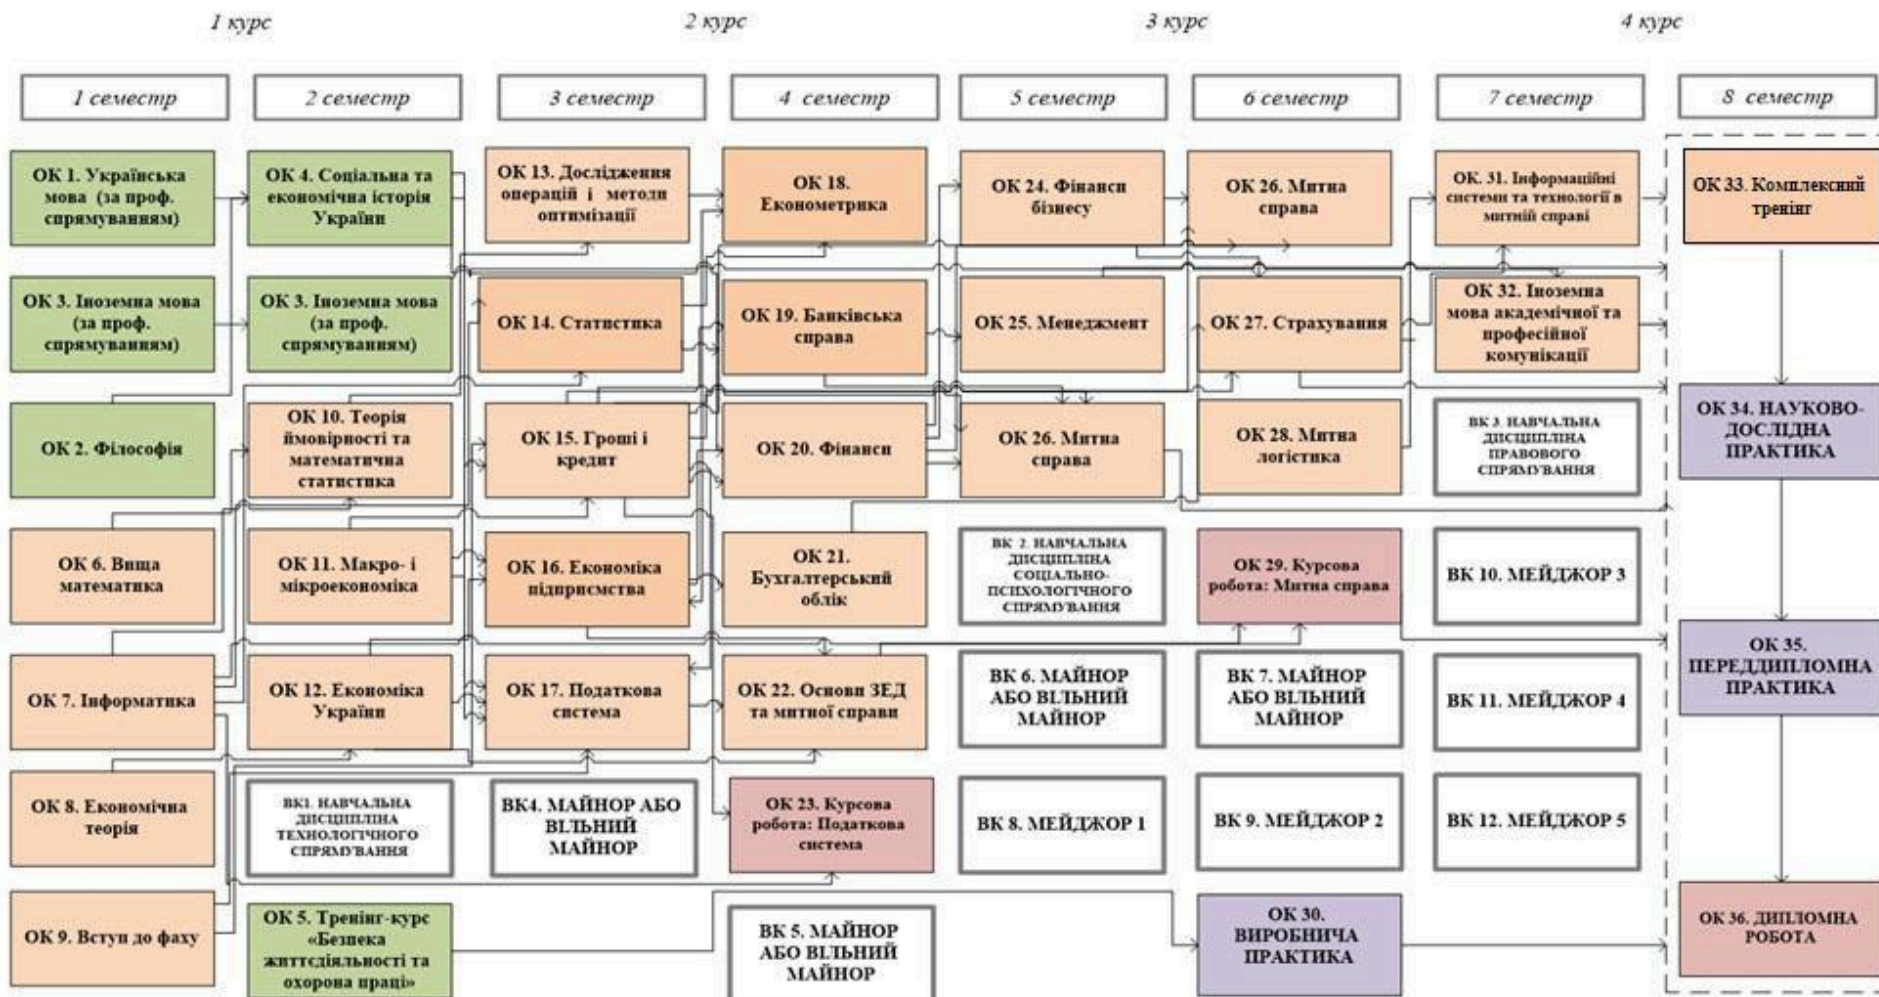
1 курс

2 курс

3 курс

4 курс

1 семестр

2 семестр

3 семестр

4 семестр

5 семестр

6 семестр

7 семестр

8 семестр

ОК 1. Українська мова (за проф. спрямуванням)

ОК 3. Іноземна мова (за проф. спрямуванням)

ОК 2. Філософія

ОК 6. Вища математика

ОК 7. Інформатика

ОК 8. Економічна теорія

ОК 9. Вступ до фаху

ОК 4. Соціальна та економічна історія України

ОК 3. Іноземна мова (за проф. спрямуванням)

ОК 10. Теорія ймовірності та математична статистика

ОК 11. Макро- і мікроекономіка

ОК 12. Економіка України

ВК1. НАВЧАЛЬНА ДИСЦИПЛІНА ТЕХНОЛОГІЧНОГО СПРЯМУВАННЯ

ОК 5. Тренінг-курс «Безпека життєдіяльності та охорона праці»

ОК 13. Дослідження операцій і методи оптимізації

ОК 14. Статистика

ОК 15. Гроші і кредит

ОК 16. Економіка підприємства

ОК 17. Податкова система

ВК4. МАЙНОР АБО ВІЛЬНИЙ МАЙНОР

ОК 18. Економетрика

ОК 19. Банківська справа

ОК 20. Фінанси

ОК 21. Бухгалтерський облік

ОК 22. Основи ЗЕД та митної справи

ОК 23. Курсова робота: Податкова система

ВК 5. МАЙНОР АБО ВІЛЬНИЙ МАЙНОР

ОК 24. Фінанси бізнесу

ОК 25. Менеджмент

ОК 26. Митна справа

ВК 2. НАВЧАЛЬНА ДИСЦИПЛІНА СОЦІАЛЬНО-ПСИХОЛОГІЧНОГО СПРЯМУВАННЯ

ВК 6. МАЙНОР АБО ВІЛЬНИЙ МАЙНОР

ВК 8. МЕЙДЖОР 1

ОК 26. Митна справа

ОК 27. Страхування

ОК 28. Митна логістика

ОК 29. Курсова робота: Митна справа

ВК 7. МАЙНОР АБО ВІЛЬНИЙ МАЙНОР

ВК 9. МЕЙДЖОР 2

ОК 30. ВИРОБНИЧА ПРАКТИКА

ОК. 31. Інформаційні системи та технології в митній справі

ОК 32. Іноземна мова академічної та професійної комунікації

ВК 3. НАВЧАЛЬНА ДИСЦИПЛІНА ПРАВОВОГО СПРЯМУВАННЯ

ВК 10. МЕЙДЖОР 3

ВК 11. МЕЙДЖОР 4

ВК 12. МЕЙДЖОР 5

ОК 33. Комплексний тренінг

ОК 34. НАУКОВО-ДОСЛІДНА ПРАКТИКА

ОК 35. ПЕРЕДДИПЛОМНА ПРАКТИКА

ОК 36. ДИПЛОМНА РОБОТА